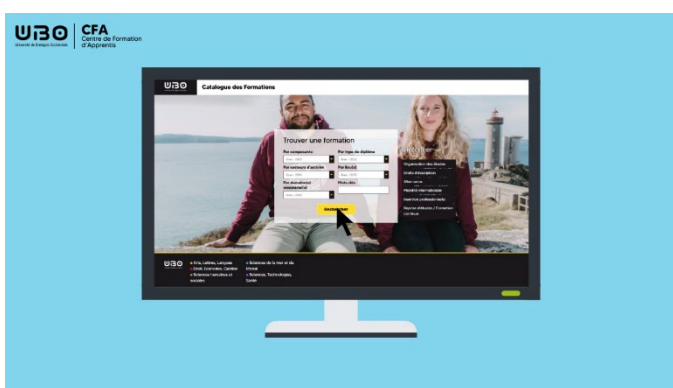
UBO
Université de Bretagne Occidentale
CFA
Centre de Formation d'Apprentis

UBO
Catalogue des Formations

Trouver une formation
Par composante
Par type de diplôme
Par secteurs d'activité
Par lieu(x)
Par domaine(s) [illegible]
Mots clés
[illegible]

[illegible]
Organisation des études
Droits d'inscription
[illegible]
Mobilité internationale
Insertion professionnelle
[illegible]

UBO
Arts, Lettres, Langues
Droit, Économie, Gestion
Sciences humaines et sociales
Sciences de la mer et du littoral
Sciences, Technologies, Santé